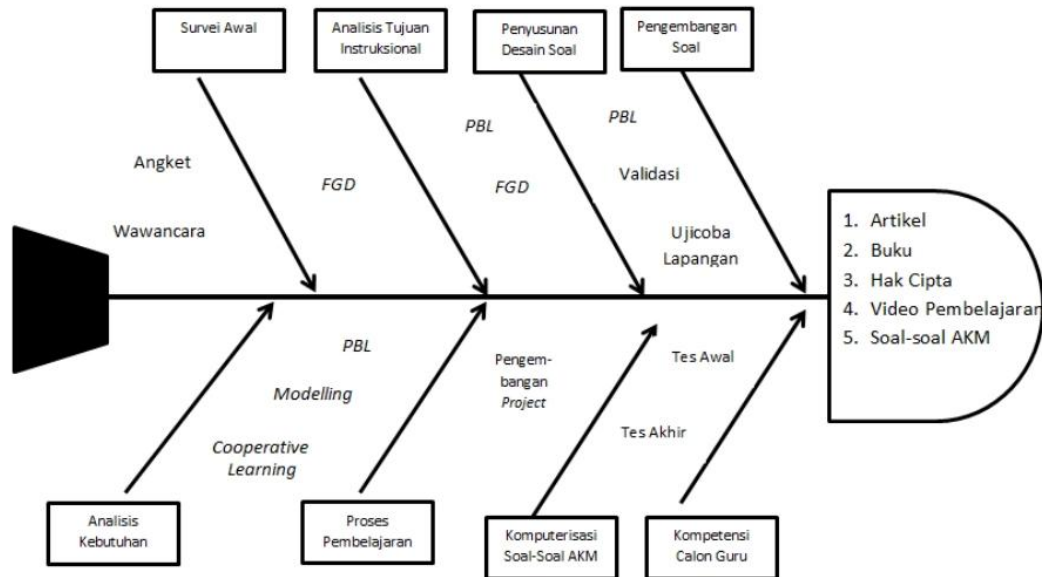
Survei Awal

Analisis Tujuan Instruksional

Penyusunan Desain Soal

Pengembangan Soal

Angket

Wawancara

FGD

PBL

FGD

PBL

Validasi

Ujicoba Lapangan

1. Artikel
2. Buku
3. Hak Cipta
4. Video Pembelajaran
5. Soal-soal AKM

PBL

Modelling

Cooperative Learning

Pengembangan Project

Tes Awal

Tes Akhir

Analisis Kebutuhan

Proses Pembelajaran

Komputerisasi Soal-Soal AKM

Kompetensi Calon Guru